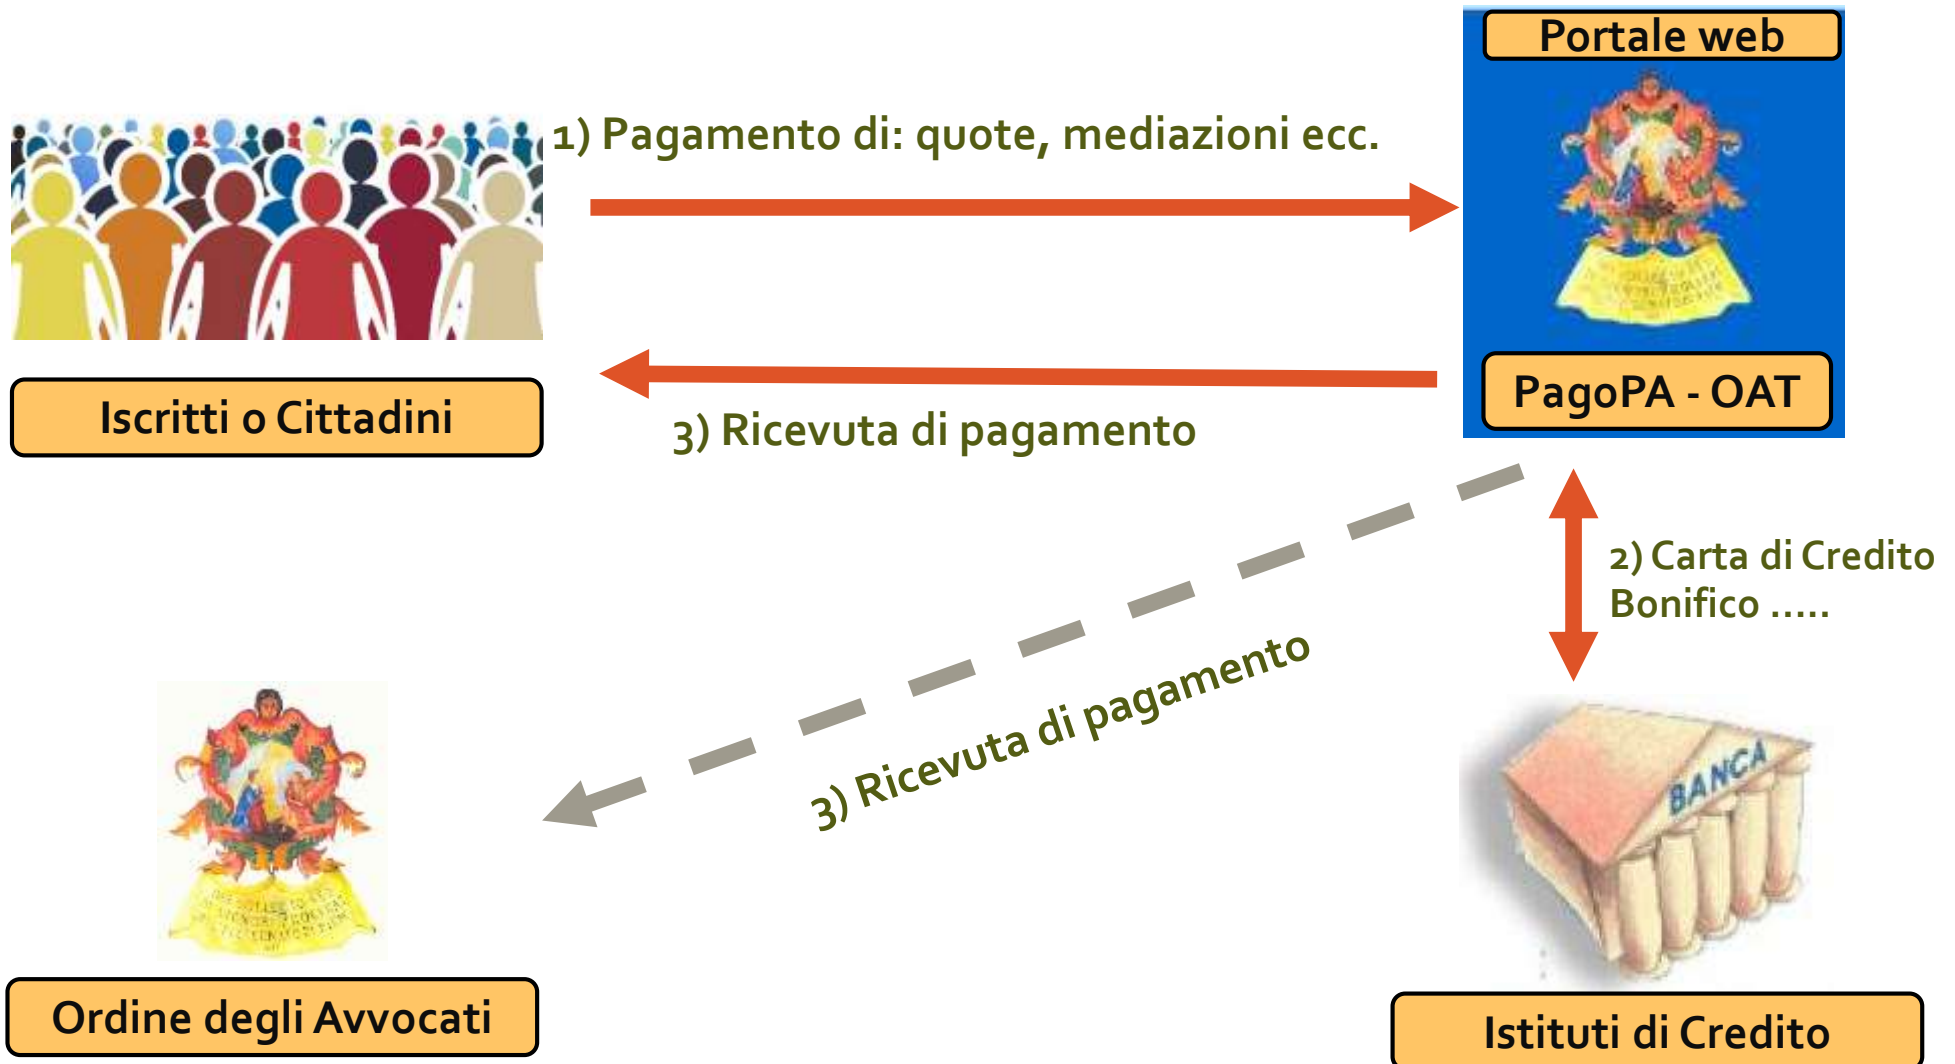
Portale web

1) Pagamento di: quote, mediazioni ecc.

Iscritti o Cittadini

PagoPA - OAT

3) Ricevuta di pagamento

2) Carta di Credito
Bonifico .....

3) Ricevuta di pagamento

BANCA

Ordine degli Avvocati

Istituti di Credito